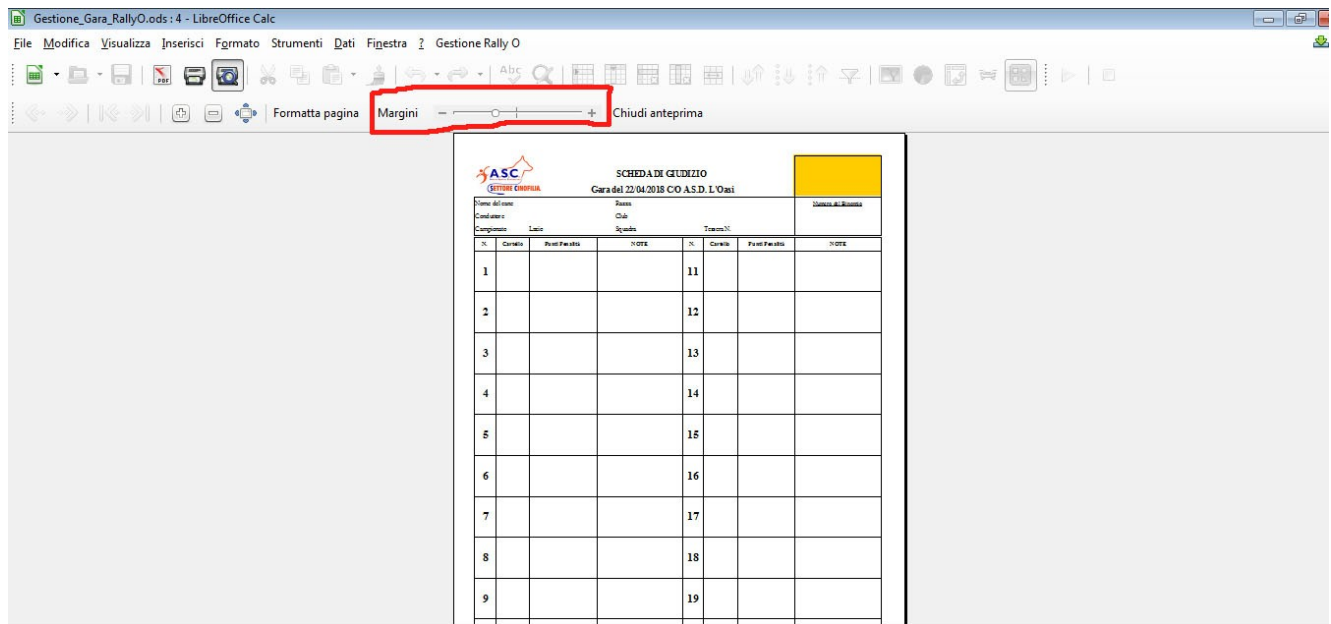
Gestione_Gara_RallyO.ods : 4 - LibreOffice Calc

File Modifica Visualizza Inserisci Formato Strumenti Dati Finestra ? Gestione Rally O

Formatta pagina Margini − + Chiudi anteprima

ASC
SETTORE CINOFILIA

SCHEDA DI GIUDIZIO
Gara del 22/04/2018 C/O A.S.D. L'Oasi

Numero del Binomio

Nome del cane
Razza
Conduttore
Club
Campionato
Lazio
Squadra
Tracciato N.

| N. | Cartello | Punti Penalità | NOTE | N. | Cartello | Punti Penalità | NOTE |
|---|---|---|---|---|---|---|---|
| 1 | | | | 11 | | | |
| 2 | | | | 12 | | | |
| 3 | | | | 13 | | | |
| 4 | | | | 14 | | | |
| 5 | | | | 15 | | | |
| 6 | | | | 16 | | | |
| 7 | | | | 17 | | | |
| 8 | | | | 18 | | | |
| 9 | | | | 19 | | | |